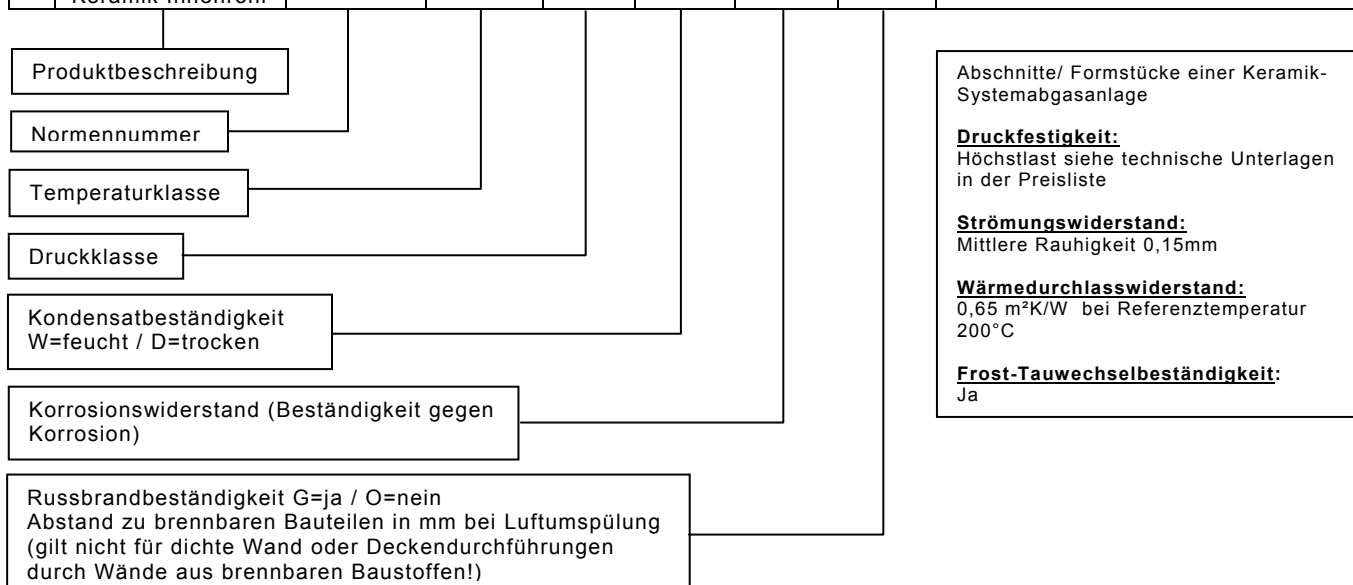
Keramik-Innenrohr

Produktbeschreibung

Normennummer

Temperaturklasse

Druckklasse

Kondensatbeständigkeit
W=feucht / D=trocken

Korrosionswiderstand (Beständigkeit gegen Korrosion)

Russbrandbeständigkeit G=ja / O=nein
Abstand zu brennbaren Bauteilen in mm bei Luftumspülung (gilt nicht für dichte Wand oder Deckendurchführungen durch Wände aus brennbaren Baustoffen!)

Abschnitte/ Formstücke einer Keramik-Systemabgasanlage

**Druckfestigkeit:**
Höchstlast siehe technische Unterlagen in der Preisliste

**Strömungswiderstand:**
Mittlere Rauhigkeit 0,15mm

**Wärmedurchlasswiderstand:**
0,65 m²K/W bei Referenztemperatur 200°C

**Frost-Tauwechselbeständigkeit:**
Ja